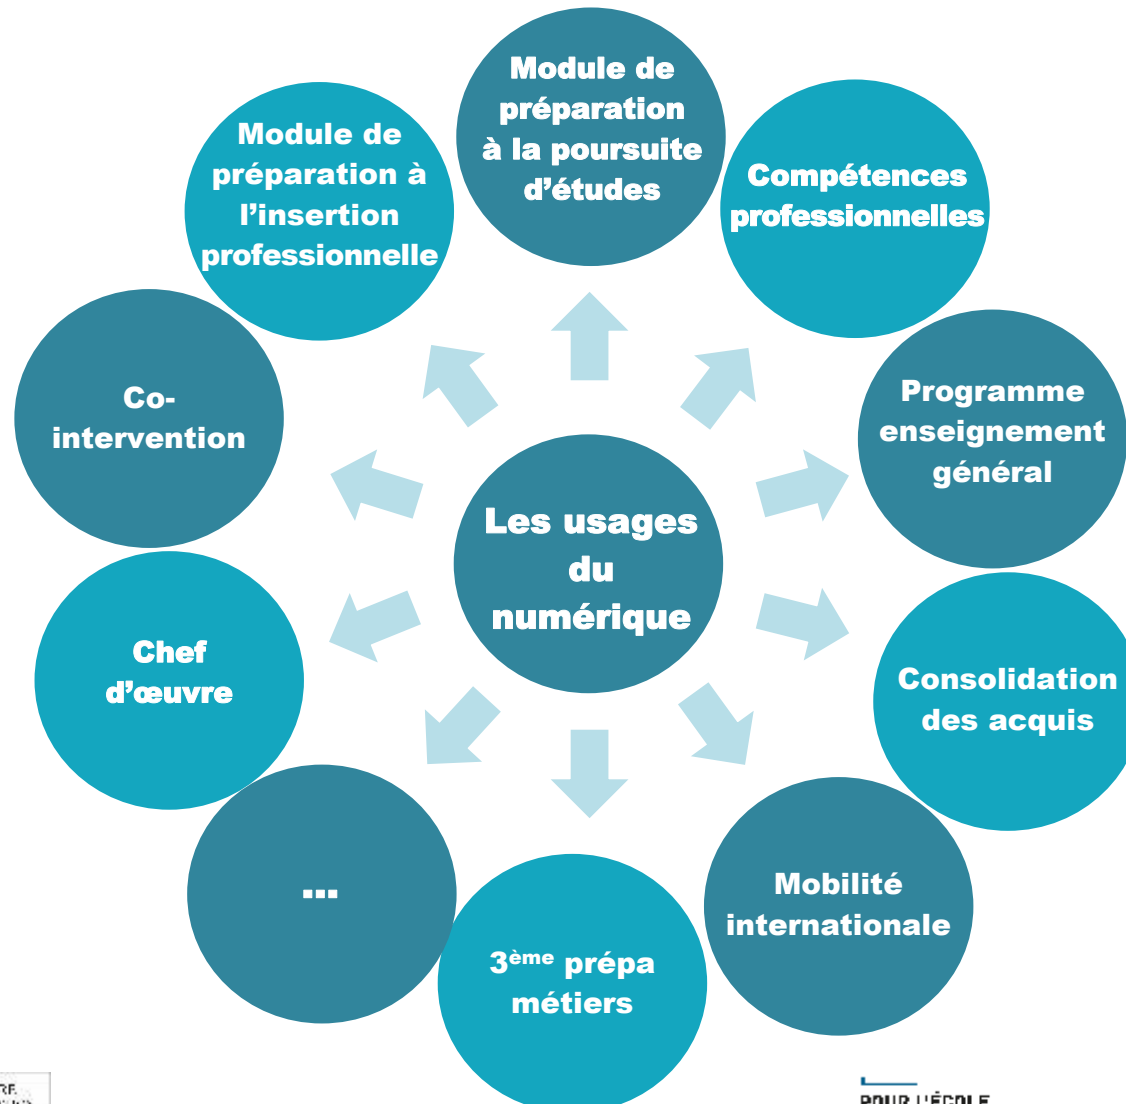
Module de préparation à la poursuite d'études

Compétences professionnelles

Programme enseignement général

Consolidation des acquis

Mobilité internationale

3ème prépa métiers

...

Chef d'œuvre

Co-intervention

Module de préparation à l'insertion professionnelle

Les usages du numérique

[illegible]

POUR L'ÉCOLE